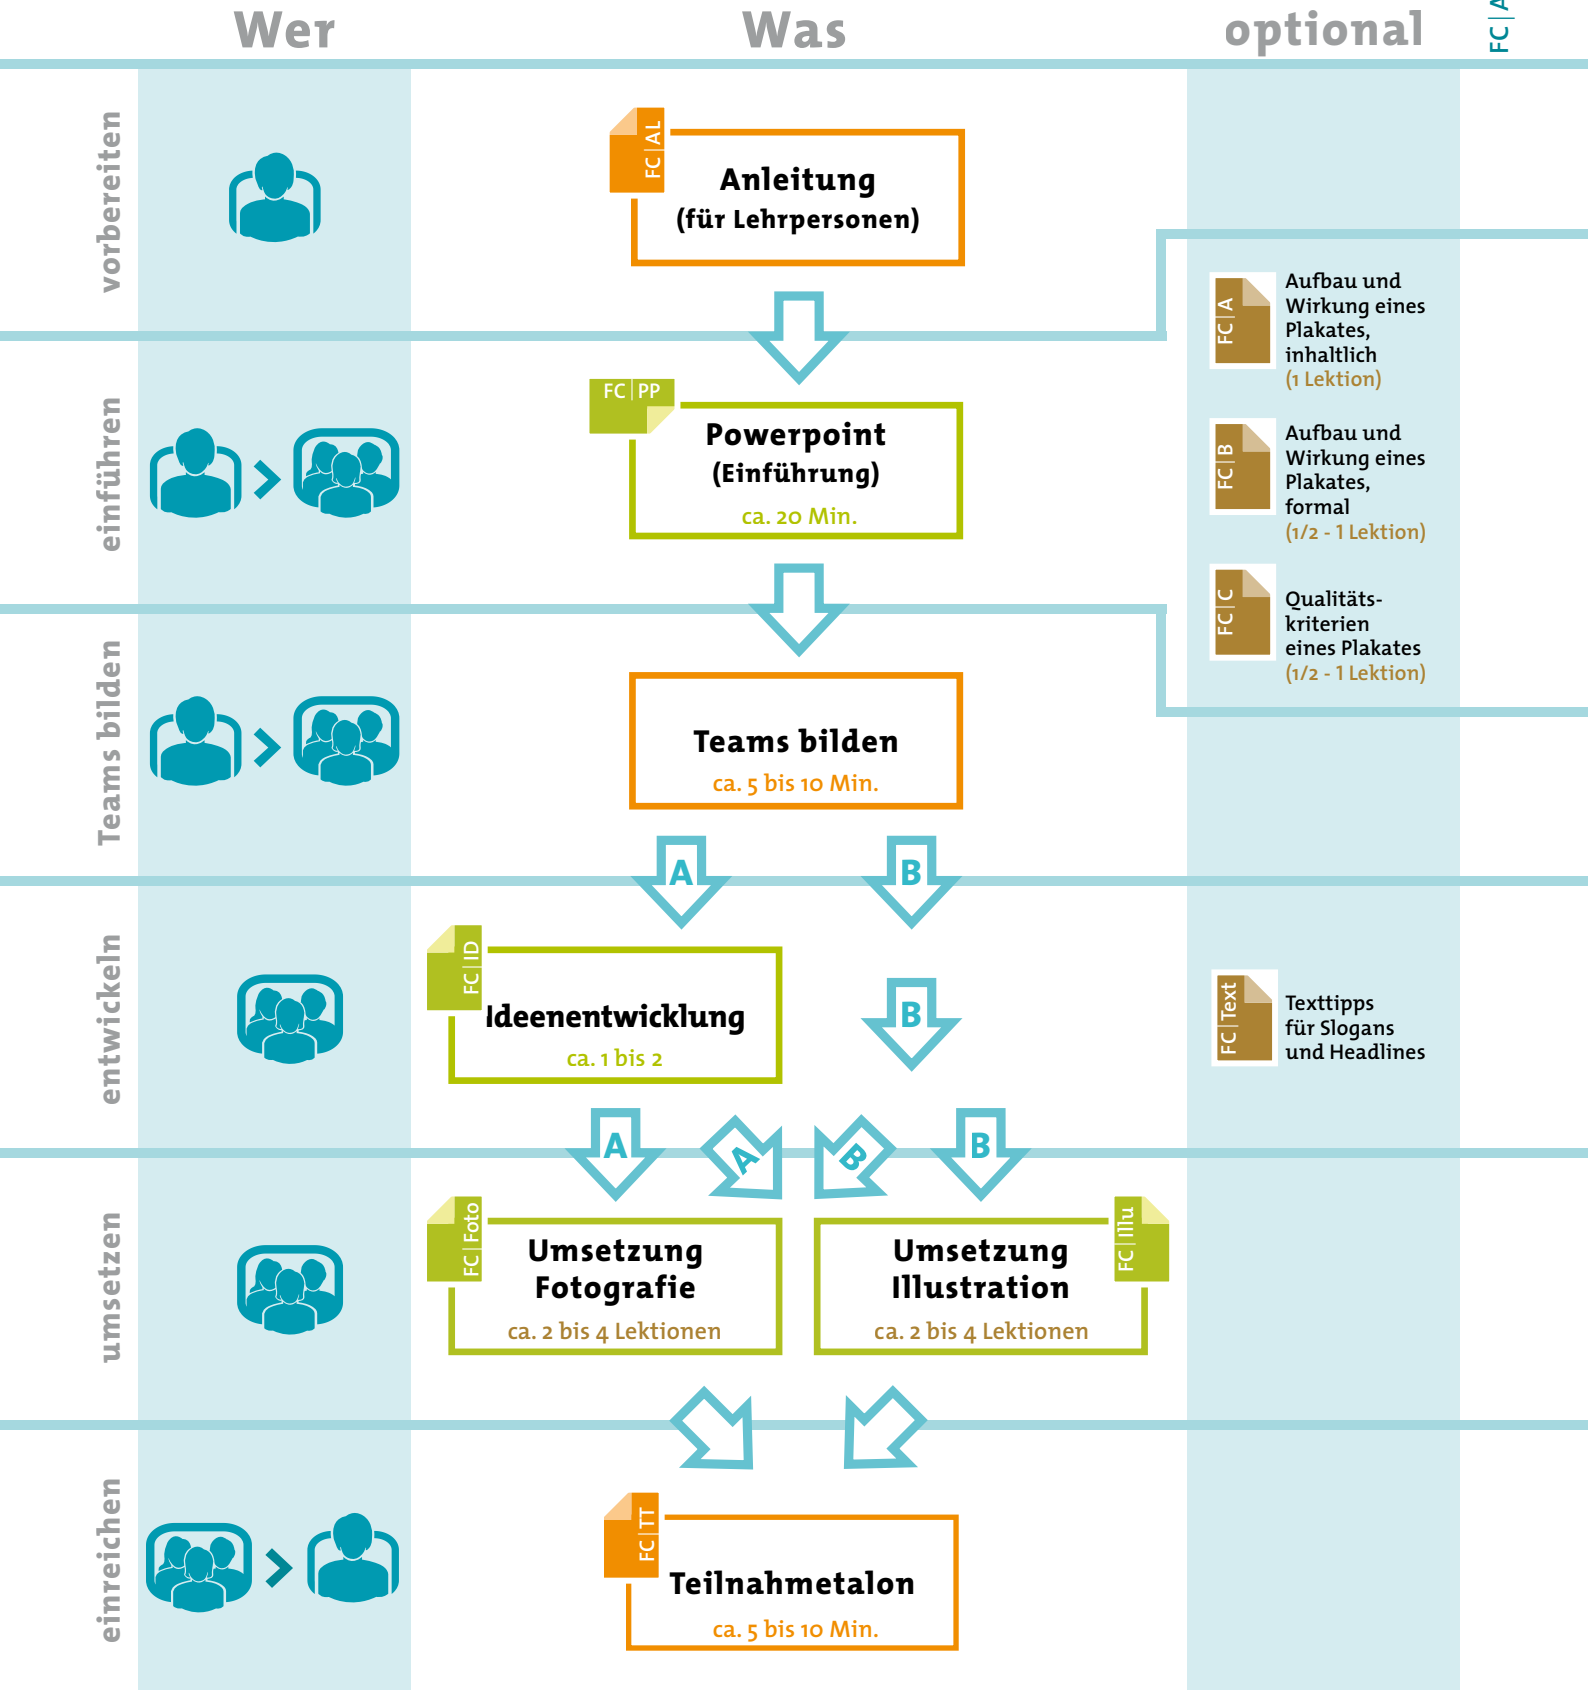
Wer

Was

optional

FC | A

vorbereiten

FC | AL

Anleitung (für Lehrpersonen)

einführen

FC | PP

Powerpoint (Einführung)

ca. 20 Min.

FC | A

Aufbau und Wirkung eines Plakates, inhaltlich (1 Lektion)

FC | B

Aufbau und Wirkung eines Plakates, formal (1/2 - 1 Lektion)

FC | C

Qualitätskriterien eines Plakates (1/2 - 1 Lektion)

Teams bilden

Teams bilden

ca. 5 bis 10 Min.

A

B

entwickeln

FC | ID

Ideenentwicklung

ca. 1 bis 2

B

FC | Text

Texttipps für Slogans und Headlines

A

A

B

B

umsetzen

FC | Foto

Umsetzung Fotografie

ca. 2 bis 4 Lektionen

Umsetzung Illustration

ca. 2 bis 4 Lektionen

FC | Illu

einreichen

FC | TT

Teilnahmetalon

ca. 5 bis 10 Min.